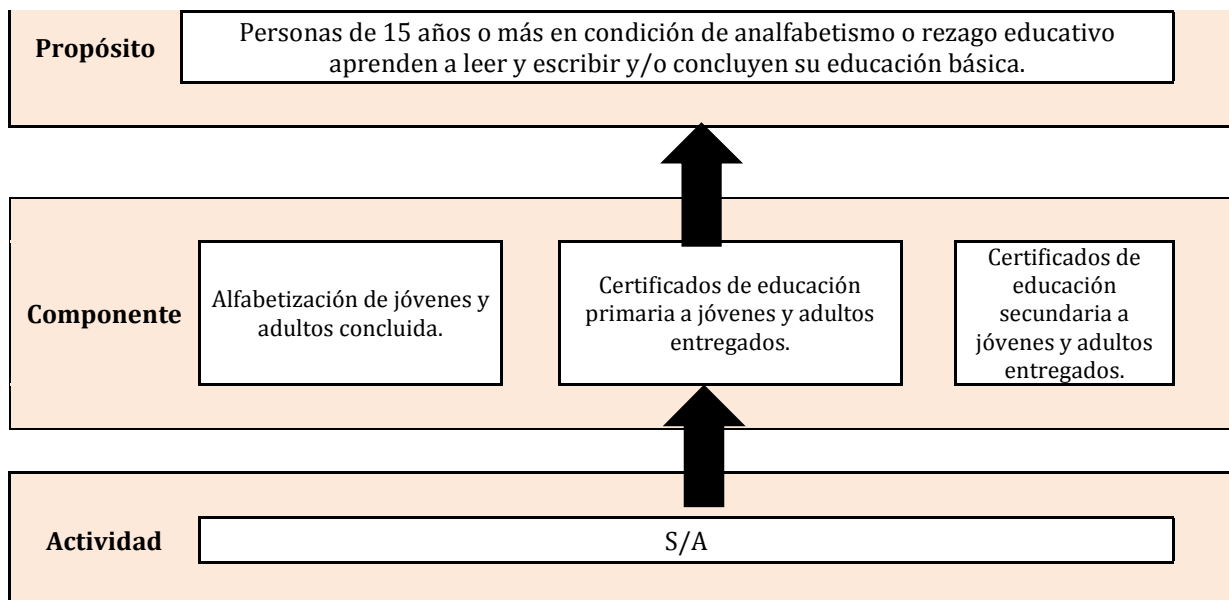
Propósito

Personas de 15 años o más en condición de analfabetismo o rezago educativo aprenden a leer y escribir y/o concluyen su educación básica.

Componente

Alfabetización de jóvenes y adultos concluida.

Certificados de educación primaria a jóvenes y adultos entregados.

Certificados de educación secundaria a jóvenes y adultos entregados.

Actividad

S/A